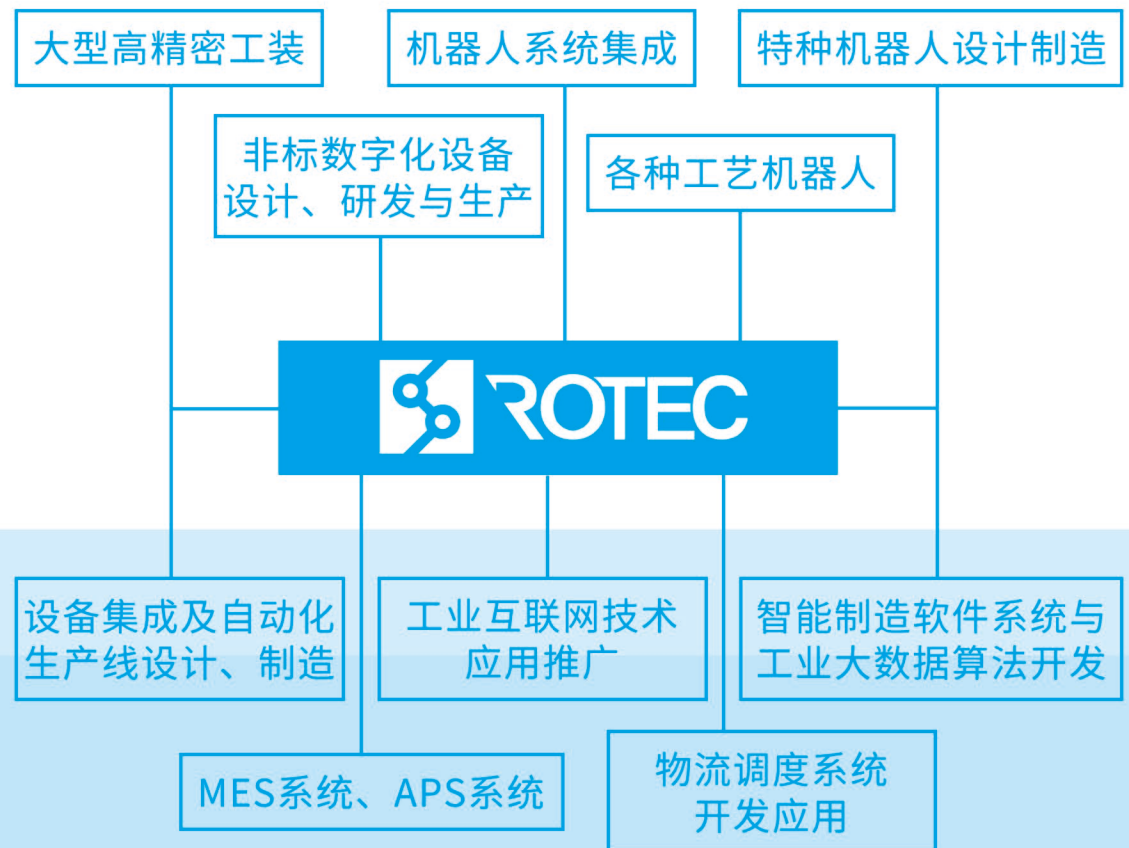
大型高精密工装

机器人系统集成

特种机器人设计制造

非标数字化设备
设计、研发与生产

各种工艺机器人

ROTEC

设备集成及自动化
生产线设计、制造

工业互联网技术
应用推广

智能制造软件系统与
工业大数据算法开发

MES系统、APS系统

物流调度系统
开发应用